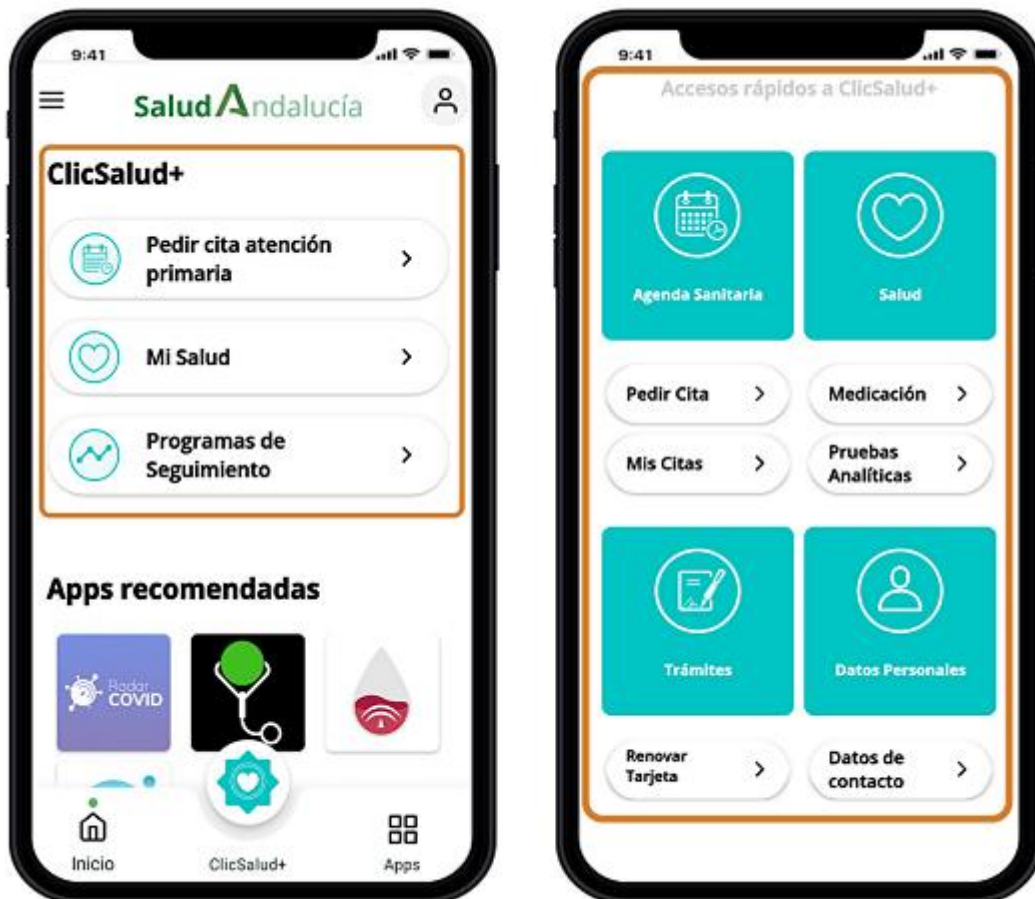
9:41

Salud Andalucía

ClicSalud+

Pedir cita atención primaria

Mi Salud

Programas de Seguimiento

Apps recomendadas

Radar COVID

Inicio

ClicSalud+

Apps

9:41

Accesos rápidos a ClicSalud+

Agenda Sanitaria

Salud

Pedir Cita

Medicación

Mis Citas

Pruebas Analíticas

Trámites

Datos Personales

Renovar Tarjeta

Datos de contacto